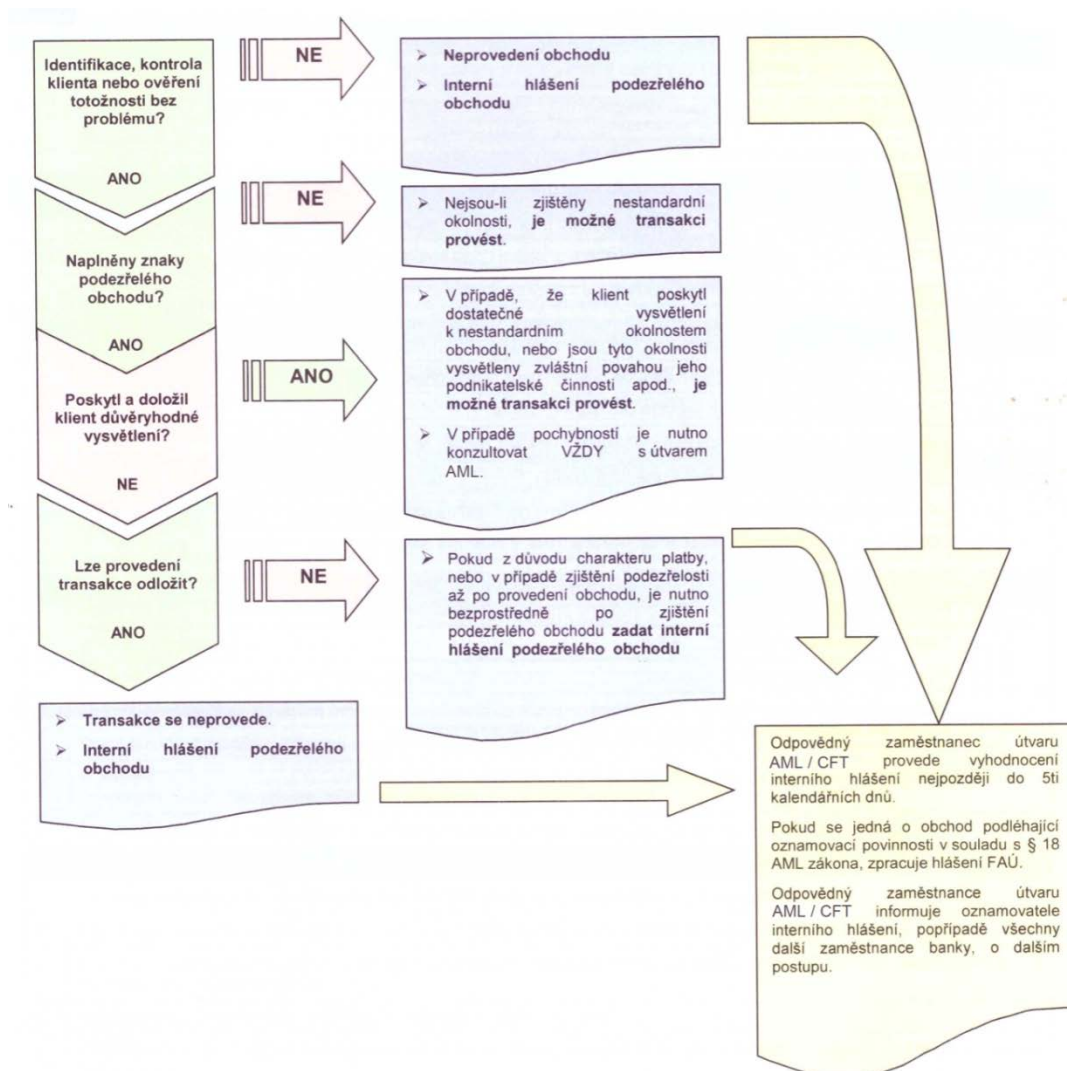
Identifikace, kontrola klienta nebo ověření totožnosti bez problému?

NE

➢ Neprovedení obchodu

➢ Interní hlášení podezřelého obchodu

ANO

NE

➢ Nejsou-li zjištěny nestandardní okolnosti, je možné transakci provést.

Naplněny znaky podezřelého obchodu?

ANO

Poskytl a doložil klient důvěryhodné vysvětlení?

ANO

➢ V případě, že klient poskytl dostatečné vysvětlení k nestandardním okolnostem obchodu, nebo jsou tyto okolnosti vysvětleny zvláštní povahou jeho podnikatelské činnosti apod., je možné transakci provést.

➢ V případě pochybností je nutno konzultovat VŽDY s útvarem AML.

NE

Lze provedení transakce odložit?

NE

➢ Pokud z důvodu charakteru platby, nebo v případě zjištění podezřelosti až po provedení obchodu, je nutno bezprostředně po zjištění podezřelého obchodu zadat interní hlášení podezřelého obchodu

ANO

➢ Transakce se neprovede.

➢ Interní hlášení podezřelého obchodu

Odpovědný zaměstnanec útvaru AML / CFT provede vyhodnocení interního hlášení nejpozději do 5ti kalendářních dnů.

Pokud se jedná o obchod podléhající oznamovací povinnosti v souladu s § 18 AML zákona, zpracuje hlášení FAÚ.

Odpovědný zaměstnance útvaru AML / CFT informuje oznamovatele interního hlášení, popřípadě všechny další zaměstnance banky, o dalším postupu.